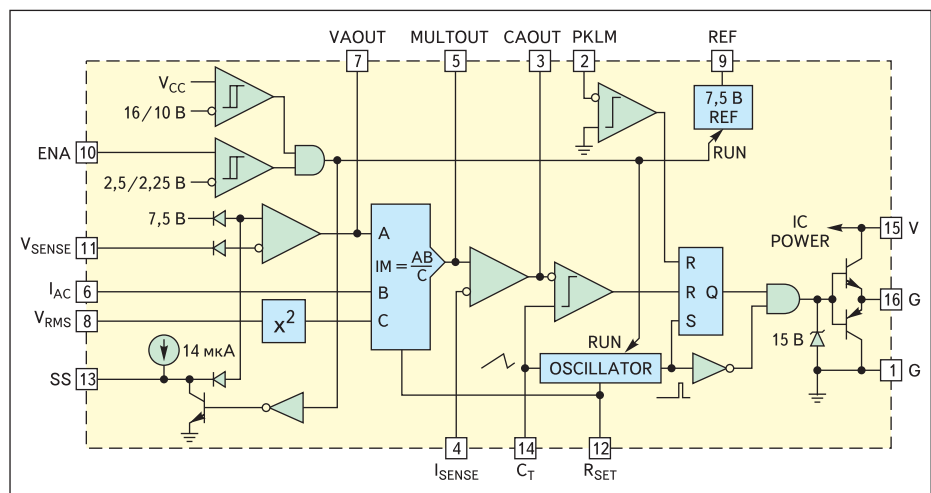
VAOUT
7
MULTOUT
5
CAOUT
3
PKLM
2
REF
9
$V_{CC}$
16/10 B
7,5 B
REF
ENA
10
2,5/2,25 B
RUN
7,5 B
A
IC
POWER
15
V
$V_{SENSE}$
11
$IM = \frac{AB}{C}$
R
$I_{AC}$
6
B
R
Q
16
G
$V_{RMS}$
8
$x^2$
C
S
15 B
14 мкА
RUN
SS
13
OSCILLATOR
1
G
4
$I_{SENSE}$
14
$C_T$
12
$R_{SET}$